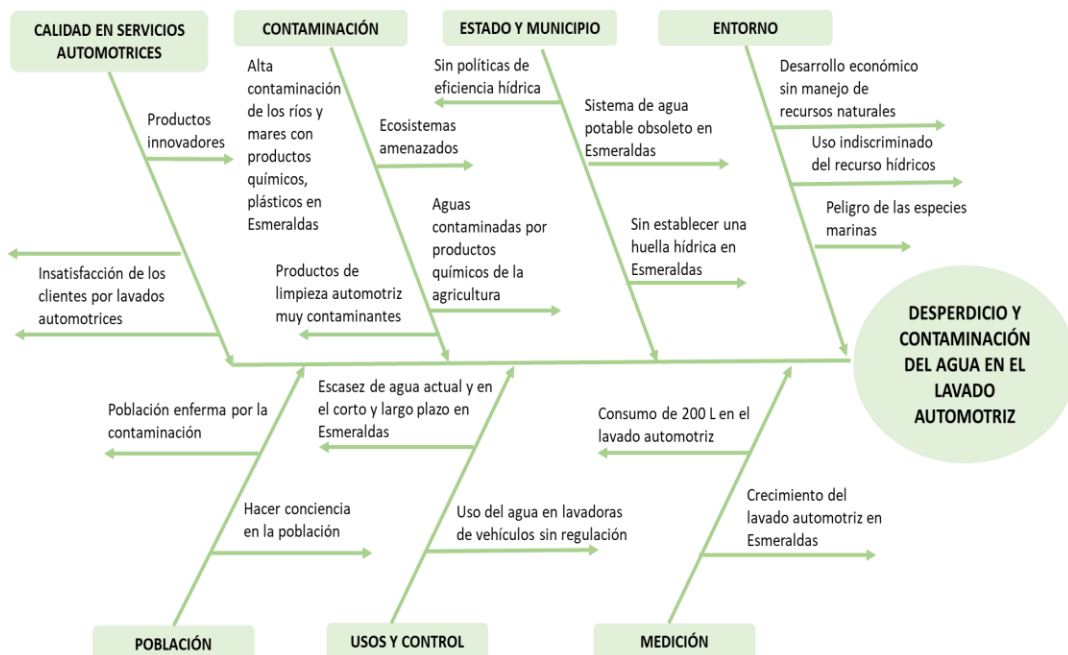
CALIDAD EN SERVICIOS AUTOMOTRICES

Productos innovadores

Insatisfacción de los clientes por lavados automotrices

CONTAMINACIÓN

Alta contaminación de los ríos y mares con productos químicos, plásticos en Esmeraldas

Ecosistemas amenazados

Aguas contaminadas por productos químicos de la agricultura

Productos de limpieza automotriz muy contaminantes

ESTADO Y MUNICIPIO

Sin políticas de eficiencia hídrica

Sistema de agua potable obsoleto en Esmeraldas

Sin establecer una huella hídrica en Esmeraldas

ENTORNO

Desarrollo económico sin manejo de recursos naturales

Uso indiscriminado del recurso hídricos

Peligro de las especies marinas

DESPERDICIO Y CONTAMINACIÓN DEL AGUA EN EL LAVADO AUTOMOTRIZ

Población enferma por la contaminación

Hacer conciencia en la población

POBLACIÓN

Escasez de agua actual y en el corto y largo plazo en Esmeraldas

Uso del agua en lavadoras de vehículos sin regulación

USOS Y CONTROL

Consumo de 200 L en el lavado automotriz

Crecimiento del lavado automotriz en Esmeraldas

MEDICIÓN